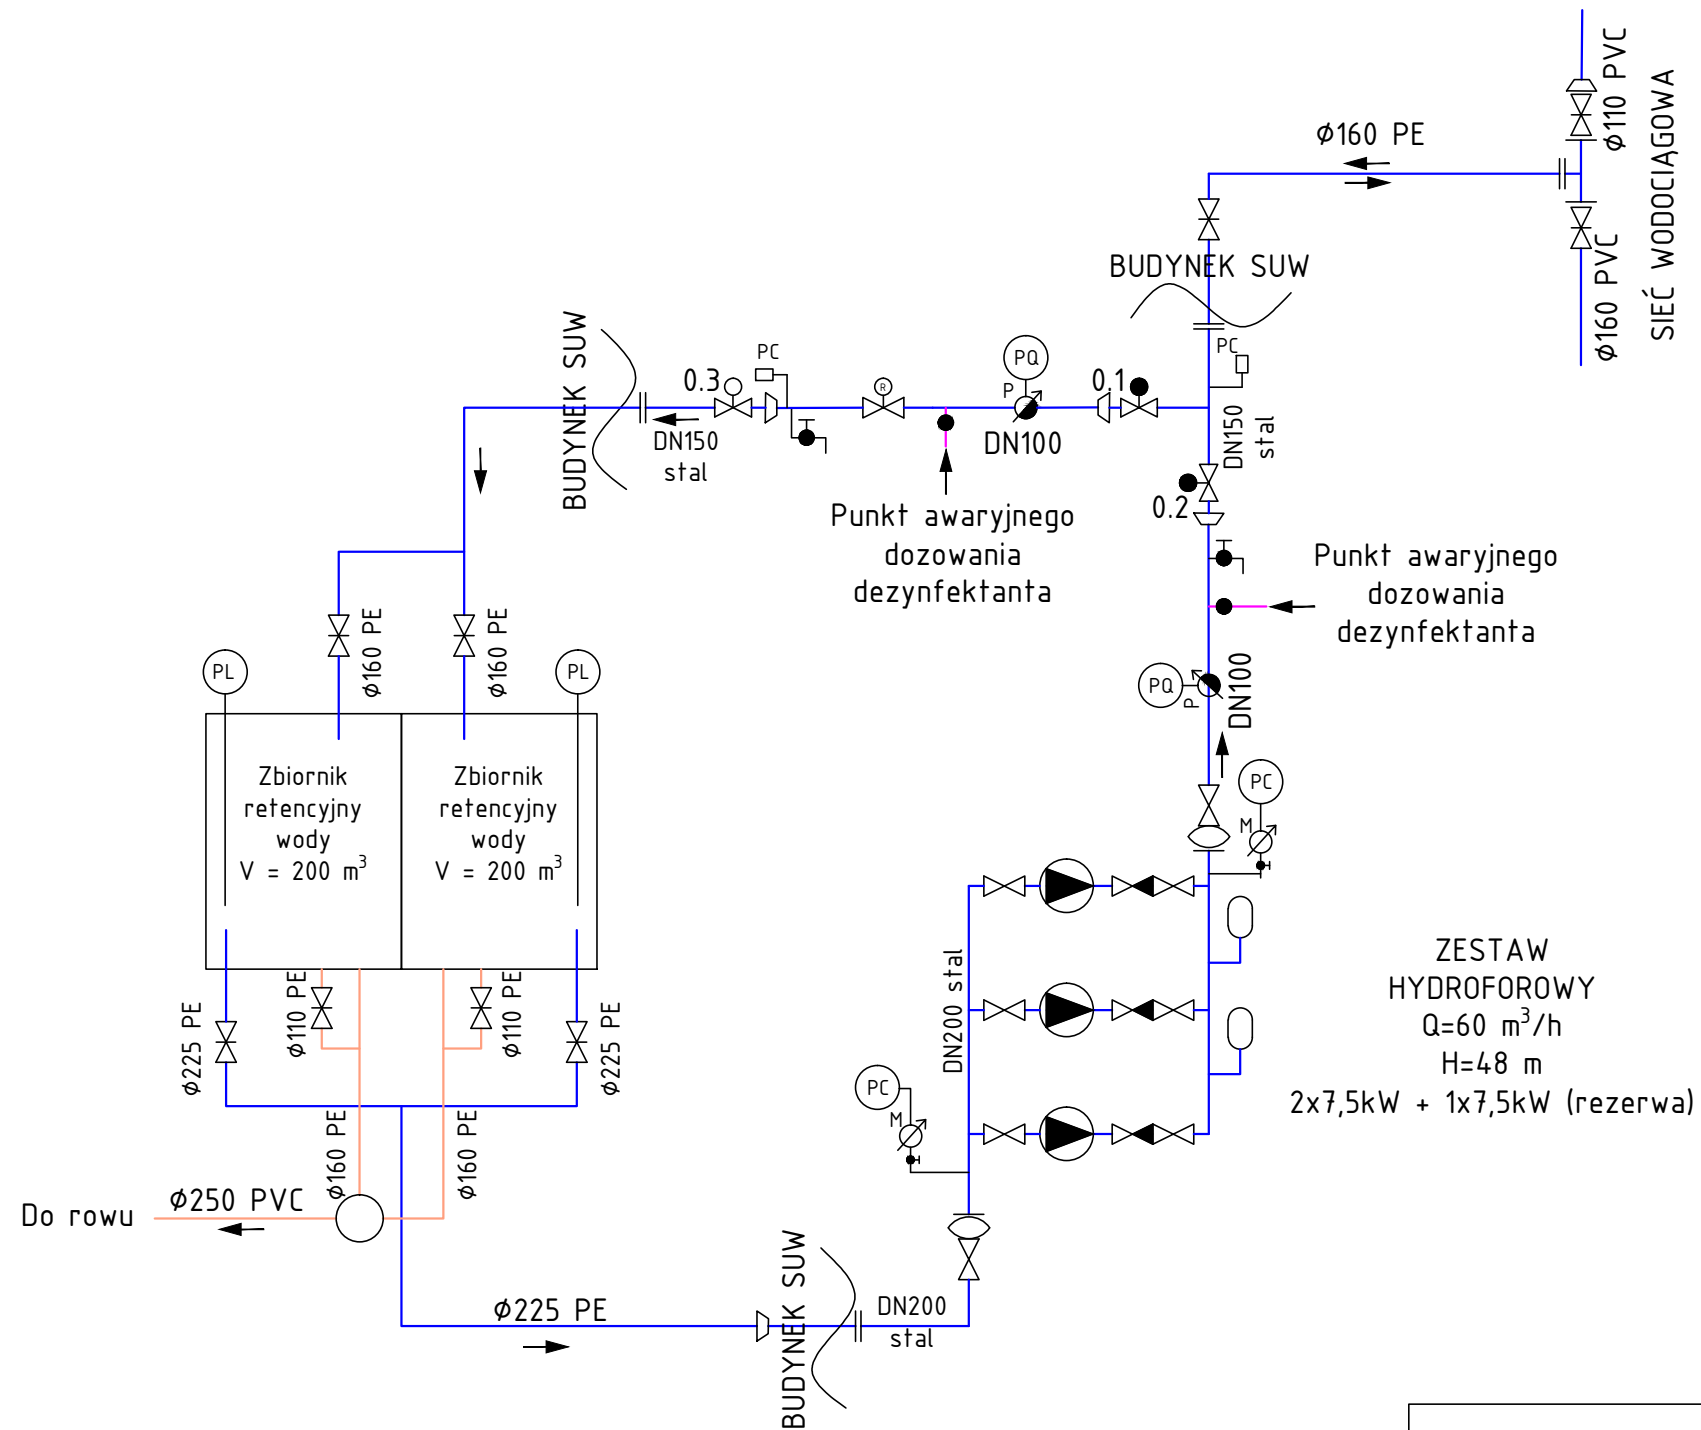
$\phi$110 PVC
SIEĆ WODOCIĄGOWA
$\phi$160 PVC
$\phi$160 PE
BUDYNEK SUW
PC
BUDYNEK SUW
0.3
PC
R
PQ
P
0.1
DN150
stal
DN100
DN150
stal
0.2
Punkt awaryjnego dozowania dezynfektanta
Punkt awaryjnego dozowania dezynfektanta
PL
$\phi$160 PE
$\phi$160 PE
PL
PQ
P
DN100
PC
M
Zbiornik retencyjny wody
V = 200 m$^3$
Zbiornik retencyjny wody
V = 200 m$^3$
ZESTAW HYDROFOROWY
Q=60 m$^3$/h
H=48 m
2x7,5kW + 1x7,5kW (rezerwa)
DN200 stal
$\phi$225 PE
$\phi$110 PE
$\phi$110 PE
$\phi$225 PE
PC
M
$\phi$160 PE
$\phi$160 PE
Do rowu
$\phi$250 PVC
$\phi$225 PE
BUDYNEK SUW
DN200
stal